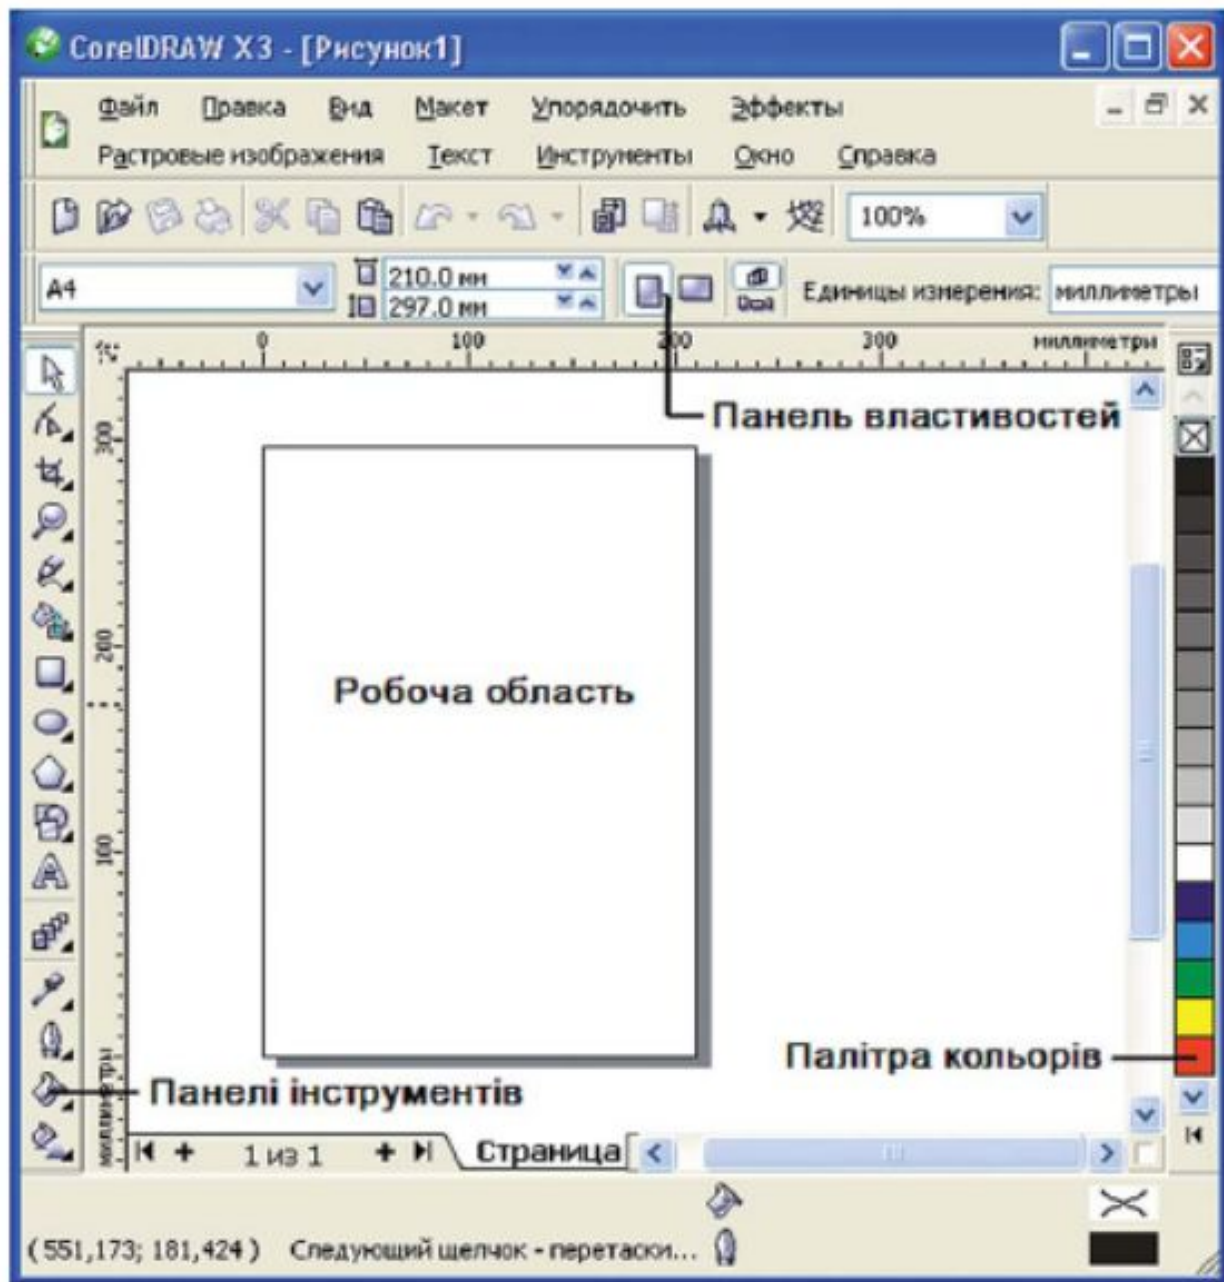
CorelDRAW X3 - [Рисунок1]

Файл Правка Вид Макет Упорядочить Эффекты
Растровые изображения Текст Инструменты Окно Справка

100%

A4
210.0 мм
297.0 мм
Единицы измерения: миллиметры

0 100 200 300 миллиметры

Панель властивостей

300
200
100
миллиметры

Робоча область

Палітра кольорів

Панелі інструментів

1 из 1
Страница

(551,173; 181,424) Следующий щелчок - перетаски...